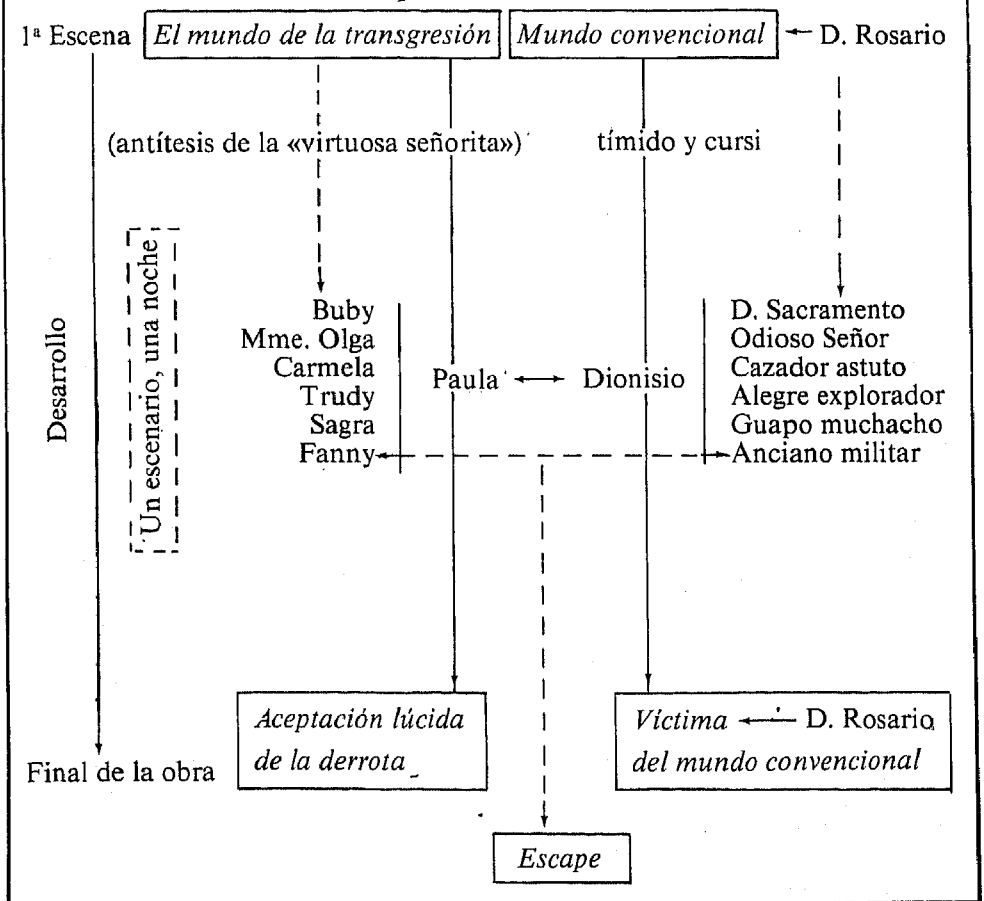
1ª Escena El mundo de la transgresión Mundo convencional D. Rosario

(antítesis de la «virtuosa señorita») tímido y cursi

Desarrollo

Un escenario, una noche

Buby
Mme. Olga
Carmela
Trudy
Sagra
Fanny

Paula Dionisio

D. Sacramento
Odioso Señor
Cazador astuto
Alegre explorador
Guapo muchacho
Anciano militar

Final de la obra

Aceptación lúcida de la derrota

Víctima D. Rosario del mundo convencional

Escape